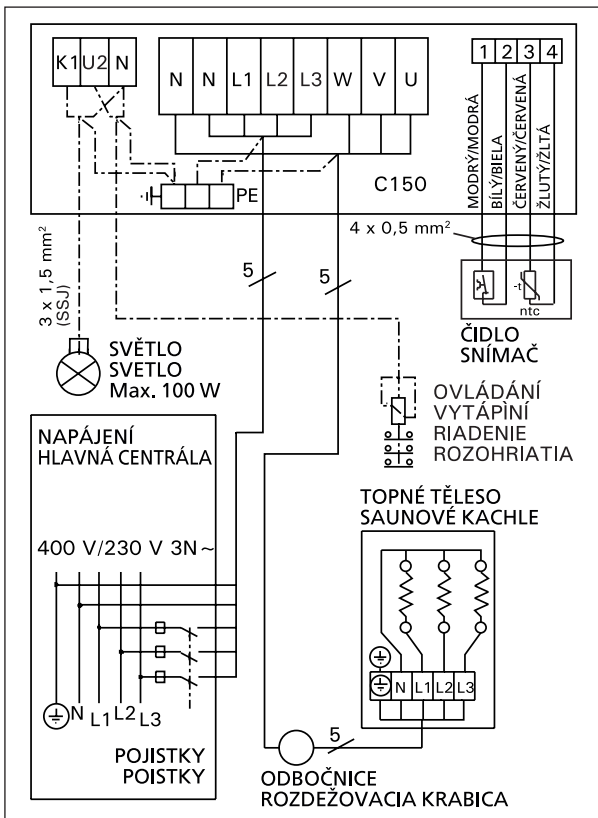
K1 U2 N

N N L1 L2 L3 W V U

1 2 3 4

MODRÝ/MODRÁ
BÍLÝ/BIELA
ČERVENÝ/ČERVENÁ
ŽLUTÝ/ŽLTÁ

PE

C150

4 x 0,5 mm²

3 x 1,5 mm²
(SSJ)

5

5

-t
ntc

ČIDLO
SNÍMAČ

SVĚTLO
SVETLO
Max. 100 W

OVLÁDÁNÍ
VYTÁPÍNÍ
RIADENIE
ROZOHRIATIA

NAPÁJENÍ
HLAVNÁ CENTRÁLA

TOPNÉ TĚLESO
SAUNOVÉ KACHLE

400 V/230 V 3N~

N L1 L2 L3

N L1 L2 L3

5

POJISTKY
POISTKY

ODBOČNICE
ROZDEŽOVACIA KRABICA